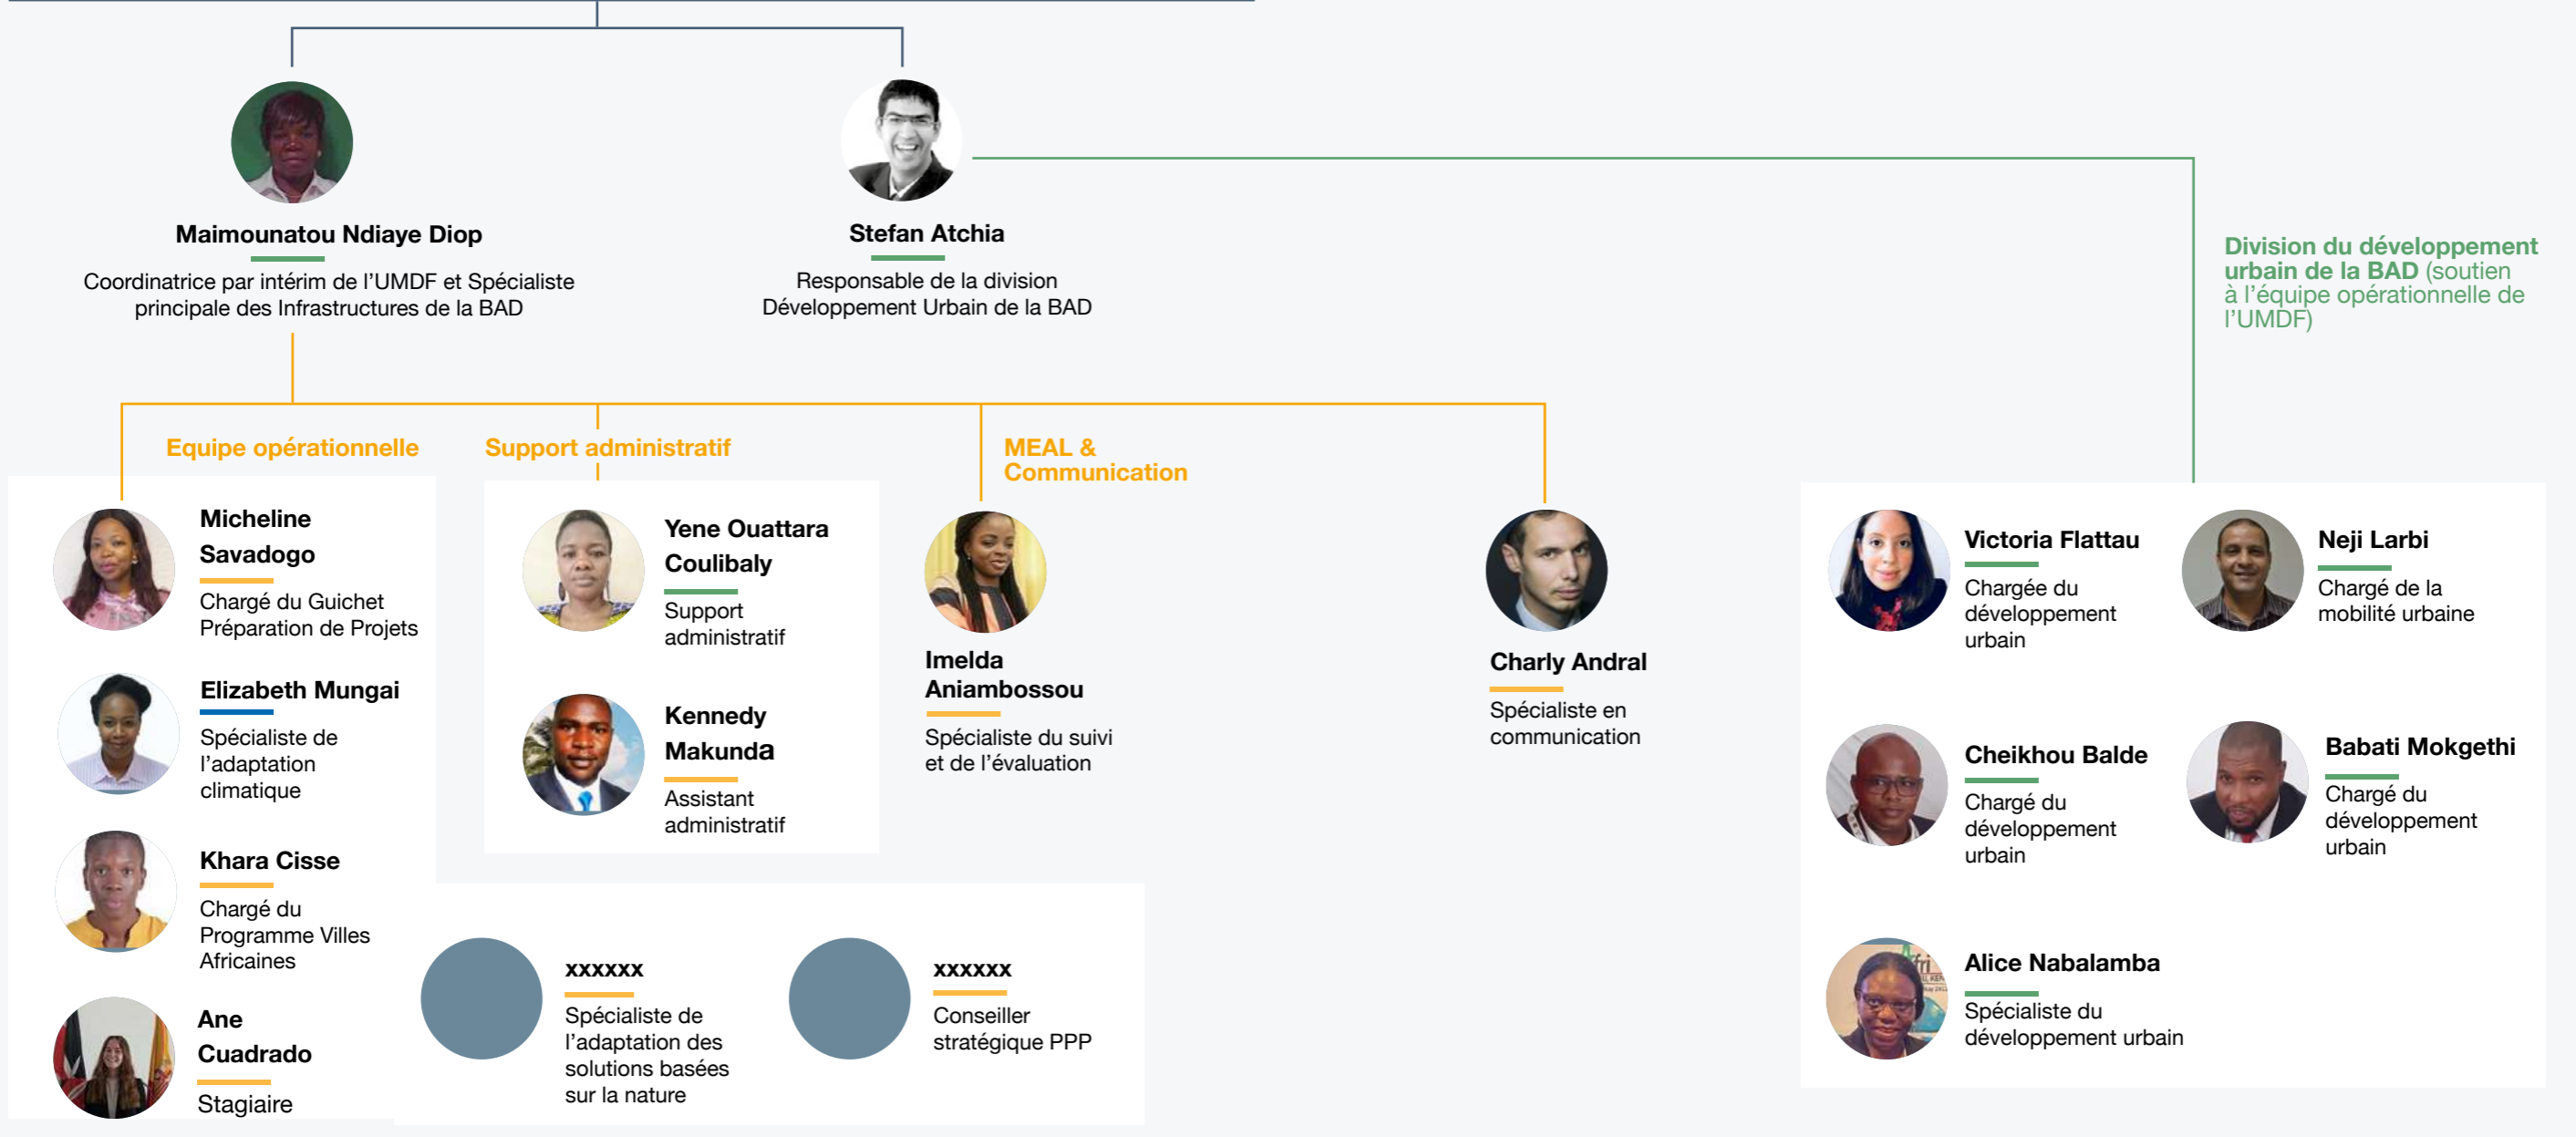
Maimounatou Ndiaye Diop

Coordinatrice par intérim de l'UMDF et Spécialiste principale des Infrastructures de la BAD

Stefan Atchia

Responsable de la division Développement Urbain de la BAD

Division du développement urbain de la BAD (soutien à l'équipe opérationnelle de l'UMDF)

Equipe opérationnelle

Support administratif

MEAL & Communication

Micheline Savadogo

Chargé du Guichet Préparation de Projets

Elizabeth Mungai

Spécialiste de l'adaptation climatique

Khara Cisse

Chargé du Programme Villes Africaines

Ane Cuadrado

Stagiaire

Yene Ouattara Coulibaly

Support administratif

Kennedy Makunda

Assistant administratif

Imelda Aniambossou

Spécialiste du suivi et de l'évaluation

Charly Andral

Spécialiste en communication

xxxxxx

Spécialiste de l'adaptation des solutions basées sur la nature

xxxxxx

Conseiller stratégique PPP

Victoria Flattau

Chargée du développement urbain

Neji Larbi

Chargé de la mobilité urbaine

Cheikhou Balde

Chargé du développement urbain

Babati Mokgethi

Chargé du développement urbain

Alice Nabalamba

Spécialiste du développement urbain